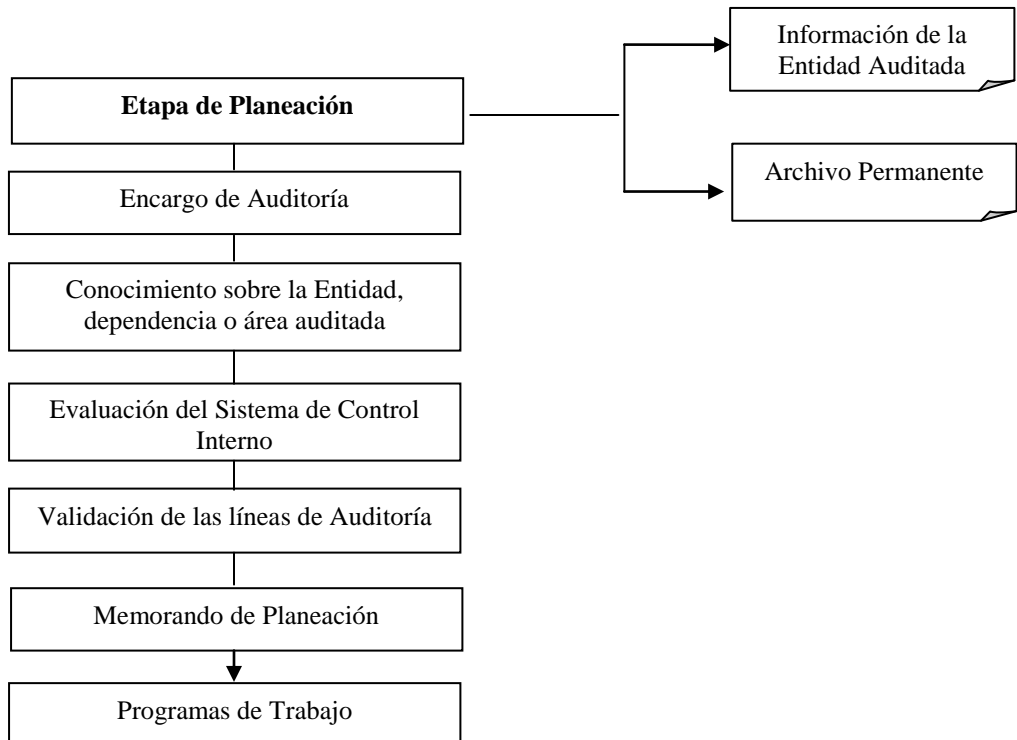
Etapa de Planeación

Información de la Entidad Auditada

Archivo Permanente

Encargo de Auditoría

Conocimiento sobre la Entidad, dependencia o área auditada

Evaluación del Sistema de Control Interno

Validación de las líneas de Auditoría

Memorando de Planeación

Programas de Trabajo